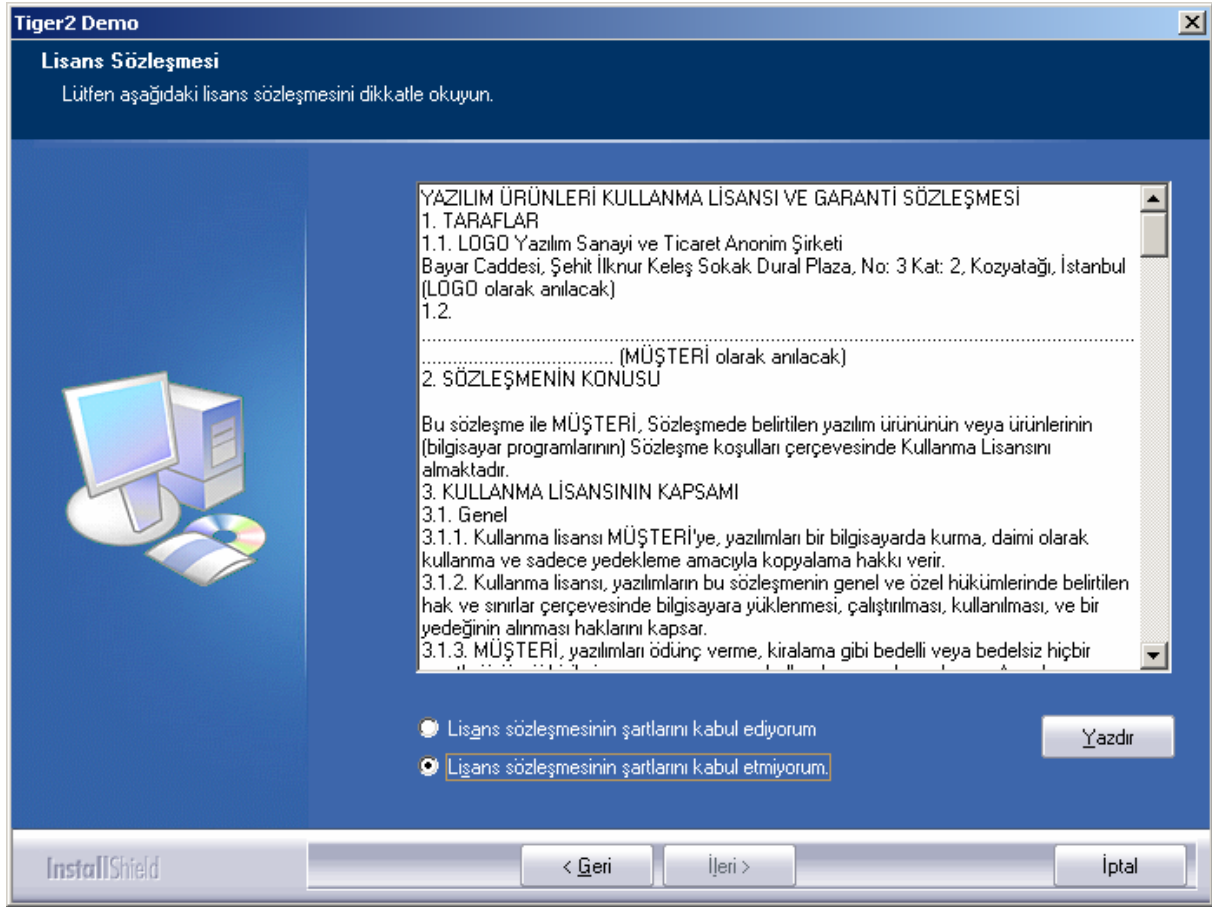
Tiger2 Demo

Lisans Sözleşmesi

Lütfen aşağıdaki lisans sözleşmesini dikkatle okuyun.

YAZILIM ÜRÜNLERİ KULLANMA LİSANSI VE GARANTİ SÖZLEŞMESİ
1. TARAFLAR
1.1. LOGO Yazılım Sanayi ve Ticaret Anonim Şirketi
Bayar Caddesi, Şehit İlknur Keleş Sokak Dural Plaza, No: 3 Kat: 2, Kozyatağı, İstanbul (LOGO olarak anılacak)
1.2.
.......................................................................................................................
...................................... (MÜŞTERİ olarak anılacak)
2. SÖZLEŞMENİN KONUSU

Bu sözleşme ile MÜŞTERİ, Sözleşmede belirtilen yazılım ürününün veya ürünlerinin (bilgisayar programlarının) Sözleşme koşulları çerçevesinde Kullanma Lisansını almaktadır.
3. KULLANMA LİSANSININ KAPSAMI
3.1. Genel
3.1.1. Kullanma lisansı MÜŞTERİ'ye, yazılımları bir bilgisayarda kurma, daimi olarak kullanma ve sadece yedekleme amacıyla kopyalama hakkı verir.
3.1.2. Kullanma lisansı, yazılımların bu sözleşmenin genel ve özel hükümlerinde belirtilen hak ve sınırlar çerçevesinde bilgisayara yüklenmesi, çalıştırılması, kullanılması, ve bir yedeğinin alınması haklarını kapsar.
3.1.3. MÜŞTERİ, yazılımları ödünç verme, kiralama gibi bedelli veya bedelsiz hiçbir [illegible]

Lisans sözleşmesinin şartlarını kabul ediyorum
Lisans sözleşmesinin şartlarını kabul etmiyorum.

Yazdır

InstallShield

< Geri
İleri >
İptal